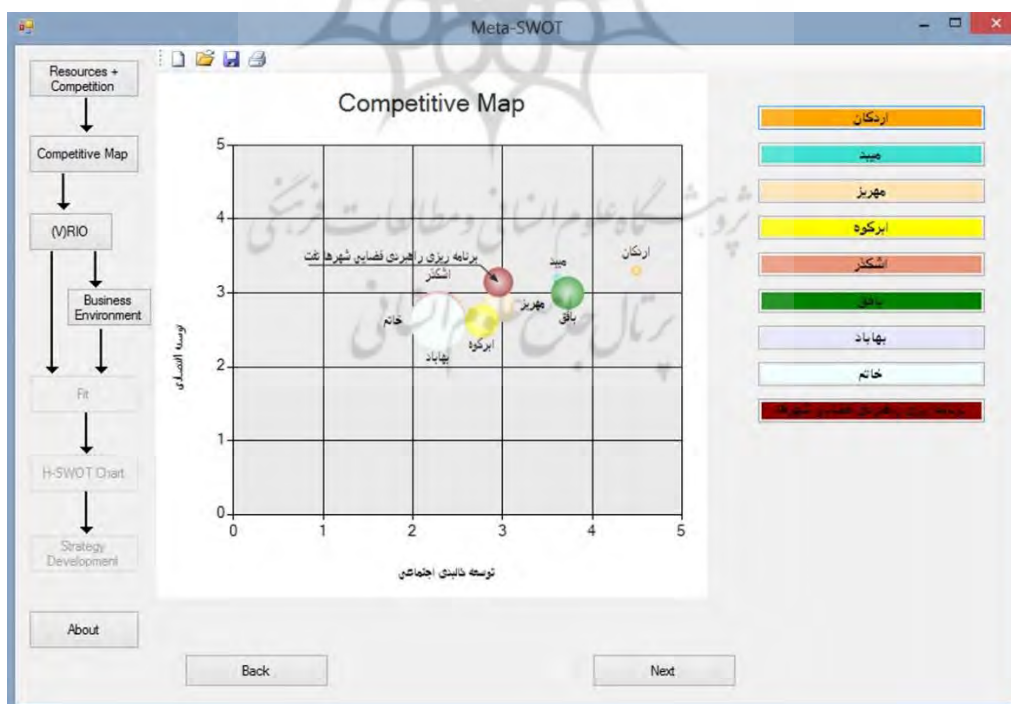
Meta-SWOT

Resources + Competition

Competitive Map

(V)RIO

Business Environment

Fit

H-SWOT Chart

Strategy Development

About

Competitive Map

5
4
3
2
1
0
0 1 2 3 4 5

توسعه اقتصادی

توسعه نهادی اجتماعی

برنامه ریزی راهبردی فضایی شهرها تفت
اشکذر
اردکان
میبد
مهریز
خاتم
بافق
ابرکوه
بهاباد

اردکان
میبد
مهریز
ابرکوه
اشکذر
بافق
بهاباد
خاتم
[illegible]

Back

Next

پژوهشگاه علوم انسانی و مطالعات فرهنگی
پرتال جامع علوم انسانی